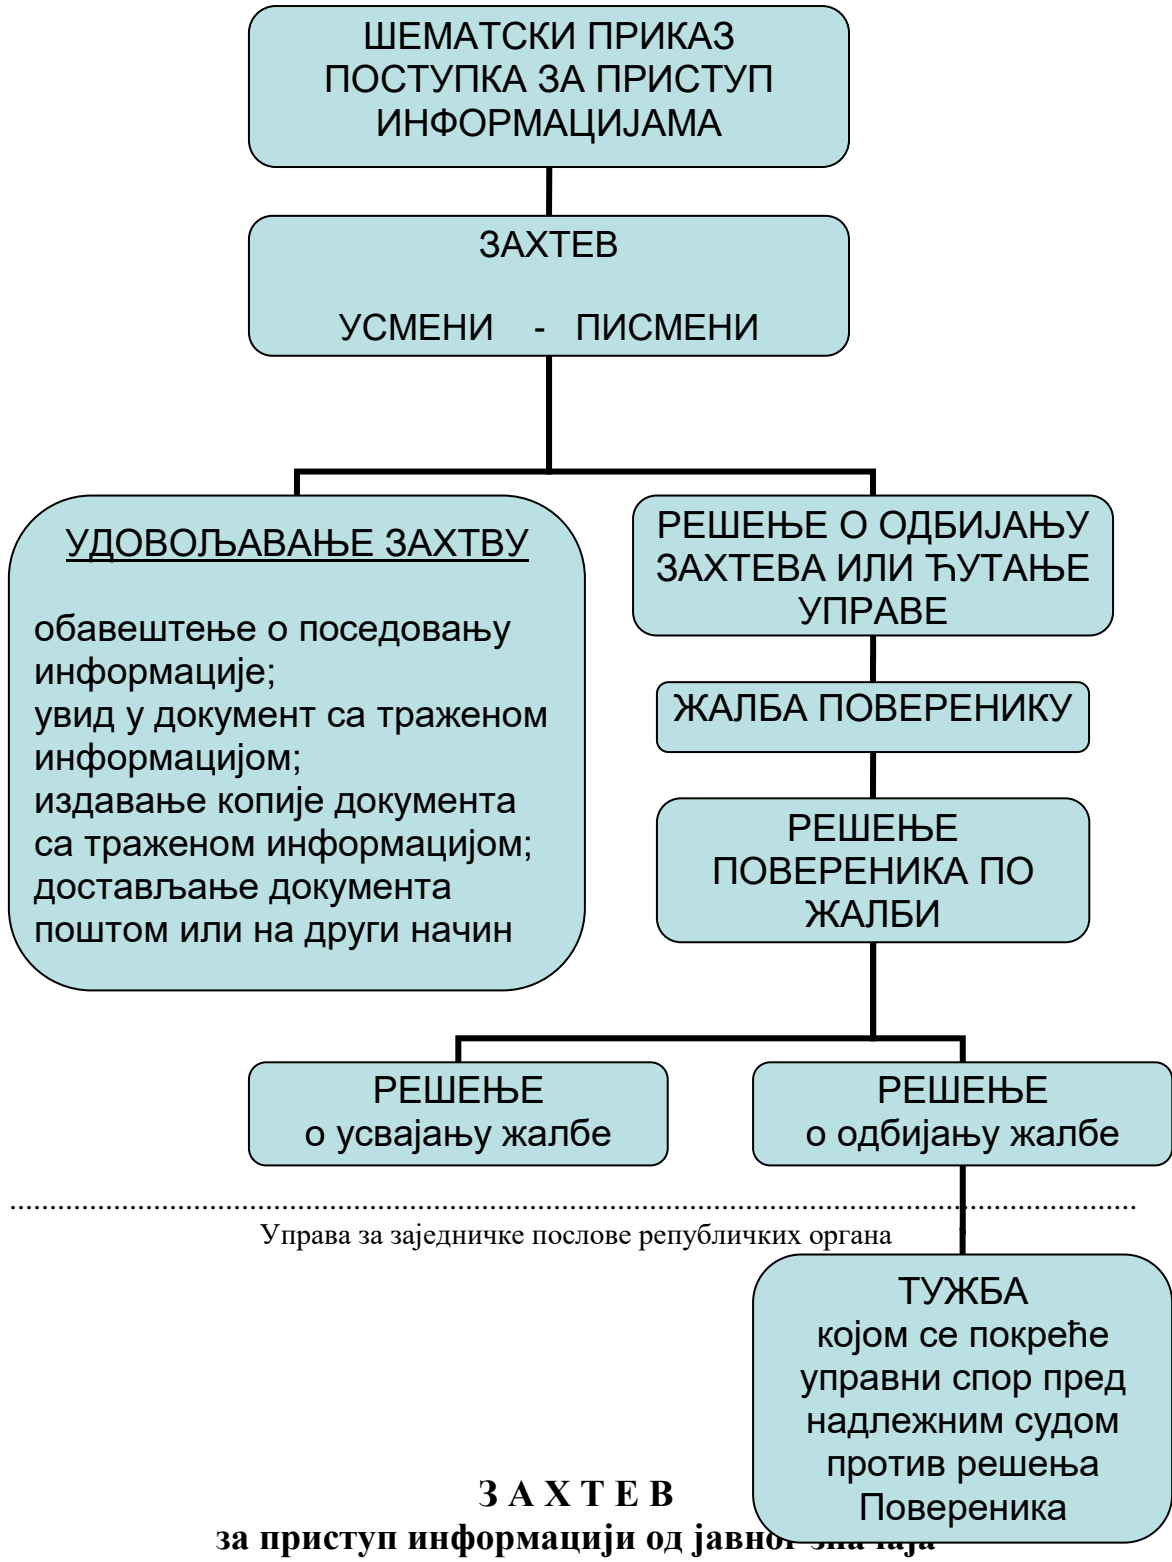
ШЕМАТСКИ ПРИКАЗ ПОСТУПКА ЗА ПРИСТУП ИНФОРМАЦИЈАМА

ЗАХТЕВ

УСМЕНИ - ПИСМЕНИ

УДОВОЉАВАЊЕ ЗАХТВУ

обавештење о поседовању информације;
увид у документ са траженом информацијом;
издавање копије документа са траженом информацијом;
достављање документа поштом или на други начин

РЕШЕЊЕ О ОДБИЈАЊУ ЗАХТЕВА ИЛИ ЋУТАЊЕ УПРАВЕ

ЖАЛБА ПОВЕРЕНИКУ

РЕШЕЊЕ ПОВЕРЕНИКА ПО ЖАЛБИ

РЕШЕЊЕ
о усвајању жалбе

РЕШЕЊЕ
о одбијању жалбе

Управа за заједничке послове републичких органа

ТУЖБА
којом се покреће управни спор пред надлежним судом против решења Повереника

З А Х Т Е В
за приступ информацији од јавно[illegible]